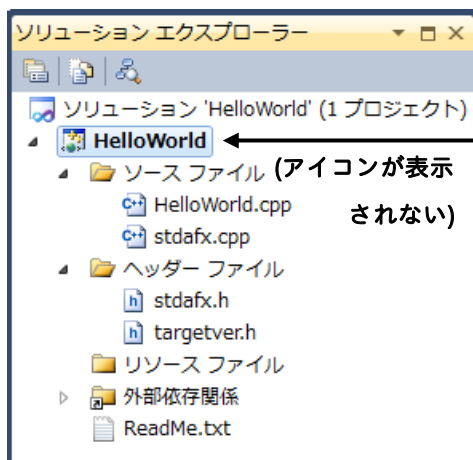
ソリューション エクスプローラー

ソリューション 'HelloWorld' (1 プロジェクト)
HelloWorld
ソース ファイル
(アイコンが表示されない)
HelloWorld.cpp
stdafx.cpp
ヘッダー ファイル
stdafx.h
targetver.h
リソース ファイル
外部依存関係
ReadMe.txt